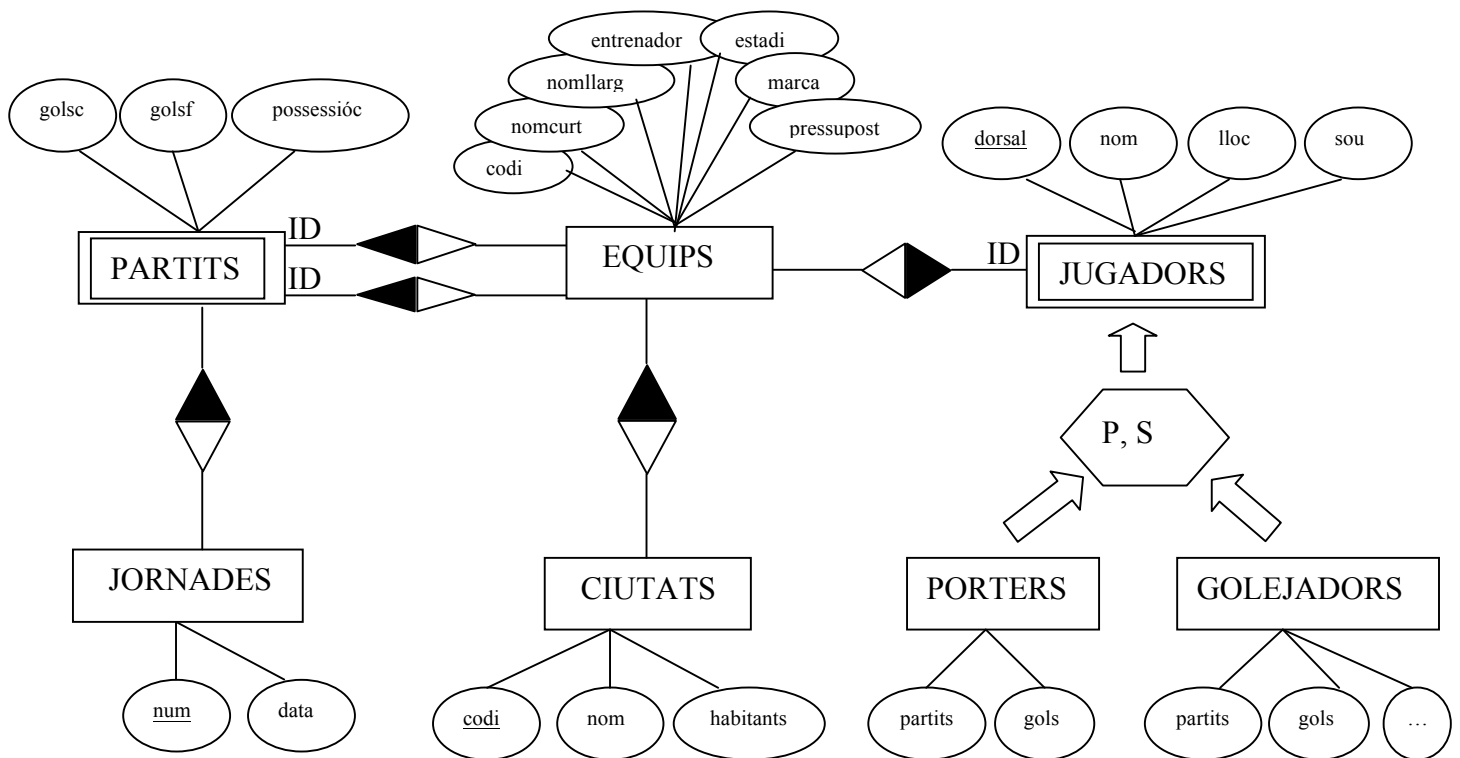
entrenador
estadi
nomllarg
marca
nomcurt
pressupost
codi
golsc
golsf
possessióc
dorsal
nom
lloc
sou
ID
PARTITS
ID
EQUIPS
ID
JUGADORS
P, S
JORNADES
CIUTATS
PORTERS
GOLEJADORS
num
data
codi
nom
habitants
partits
gols
partits
gols
…